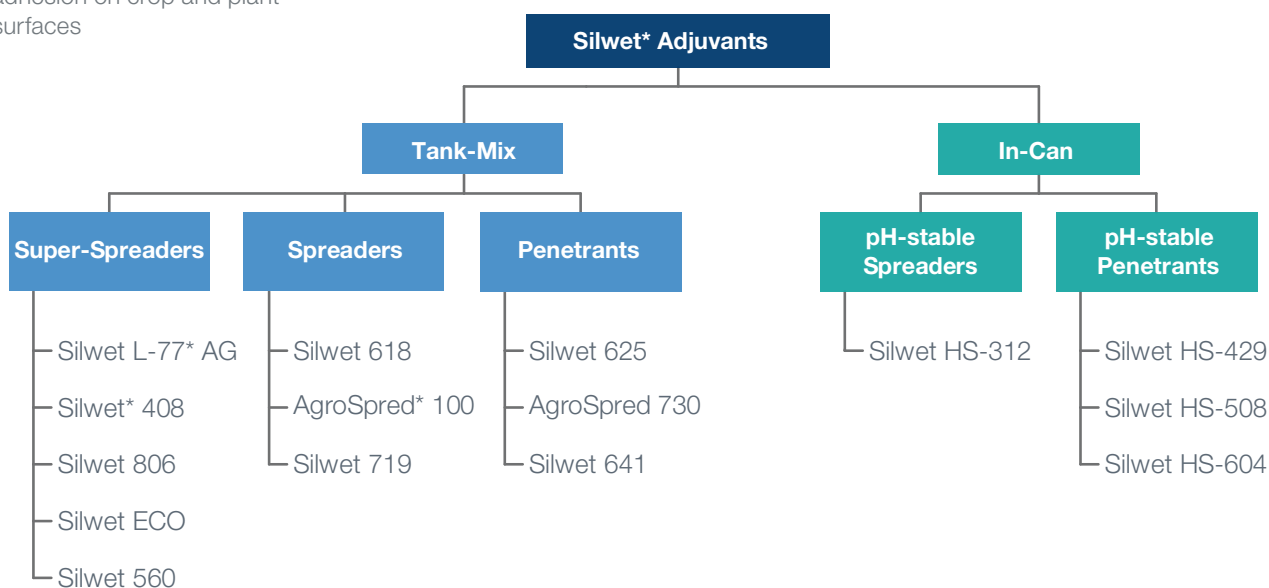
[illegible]dhesion on crop and plant surfaces

Silwet* Adjuvants

Tank-Mix

In-Can

Super-Spreaders

Spreaders

Penetrants

pH-stable Spreaders

pH-stable Penetrants

Silwet L-77* AG
Silwet* 408
Silwet 806
Silwet ECO
Silwet 560

Silwet 618
AgroSpred* 100
Silwet 719

Silwet 625
AgroSpred 730
Silwet 641

Silwet HS-312

Silwet HS-429
Silwet HS-508
Silwet HS-604